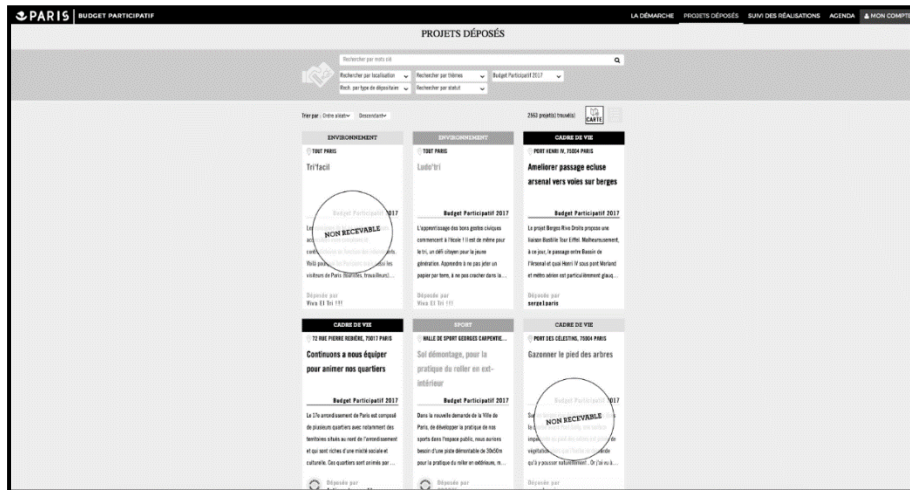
PARIS | BUDGET PARTICIPATIF

LA DÉMARCHE PROJETS DÉPOSÉS SUIVI DES RÉALISATIONS AGENDA MON COMPTE

PROJETS DÉPOSÉS

Rechercher par mots clé

Rechercher par localisation | Rechercher par thème | Budget Participatif 2017
Rech. par type de dépositaire | Rechercher par statut

Trier par : Ordre aléatoire | Descendant

2163 projet(s) trouvé(s) CARTE

ENVIRONNEMENT
TOUT PARIS
Tri'facil
Budget Participatif 2017
NON RECEVABLE
Le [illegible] Voilà pou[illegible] visiteurs de Paris (touristes, travailleurs)...
Déposé par
Viva El Tri !!!

ENVIRONNEMENT
TOUT PARIS
Ludo'tri
Budget Participatif 2017
L'apprentissage des bons gestes civiques commencent à l'école ! Il est de même pour le tri, un défi citoyen pour la jeune génération. Apprendre à ne pas jeter un papier par terre, à ne pas cracher dans la ...
Déposé par
Viva El Tri !!!

CADRE DE VIE
PORT HENRI IV, 75004 PARIS
Ameliorer passage ecluse arsenal vers voies sur berges
Budget Participatif 2017
Le projet Berges Rive Droite propose une liaison Bastille Tour Eiffel. Malheureusement, à ce jour, le passage entre Bassin de l'Arsenal et quai Henri IV sous pont Morland et métro aérien est particulièrement glauq...
Déposé par
serge1paris

CADRE DE VIE
72 RUE PIERRE REBIÈRE, 75017 PARIS
Continuons a nous équiper pour animer nos quartiers
Budget Participatif 2017
Le 17e arrondissement de Paris est composé de plusieurs quartiers avec notamment des territoires situés au nord de l'arrondissement et qui sont riches d'une mixité sociale et culturelle. Ces quartiers sont animés par ...
Déposé par

SPORT
HALLE DE SPORT GEORGES CARPENTIE...
Sol démontage, pour la pratique du roller en ext-intérieur
Budget Participatif 2017
Dans la nouvelle demande de la Ville de Paris, de développer la pratique de nos sports dans l'espace public, nous aurions besoin d'une piste démontable de 30x60m pour la pratique du roller en extérieure, m...
Déposé par

CADRE DE VIE
PORT DES CÉLESTINS, 75004 PARIS
Gazonner le pied des arbres
Budget Participatif 2017
NON RECEVABLE
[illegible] qu'il y pousser naturellement . Or j'ai vu à ...
Déposé par